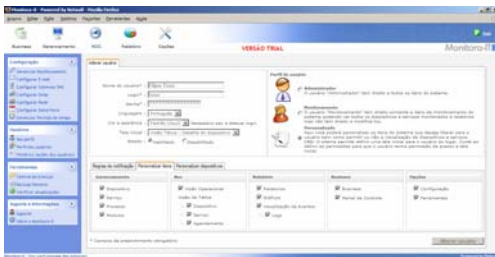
Monitora-II - Powered by Netwall - Mozilla Firefox

Arquivo Editar Exibir Histórico Favoritos Ferramentas Ajuda

Business Gerenciamento NOC Relatórios Opções

VERSÃO TRIAL

Monitora-II

Sair

Configuração

Gerenciar Monitoramento

Configurar E-mail

Configurar Gateway SMS

Configurar Skype

Configurar Salas

Configurar Datacenter

Gerenciar Período de Janela

Usuários

Perfil de usuário

Perfil dos usuários

Ferramentas

Ajuda e Informações

Suporte

Sobre o Monitora-II

Alterar usuário

Nome do usuário* Filipe Costa

Login* filipe

Senha*

Linguagem Português

Cor e dashboard

Tela inicial

Estado Habilitado Desabilitado

Perfil do usuário

Administrador

Monitoramento

Personalizado

Regras de notificação Permissões itens Permissões dispositivos

Gerenciamento NOC Relatórios Business Opções

Dispositivos Serviços Processos Módulos

Visão Operacional Visão de Tabela Dispositivos Serviços Agendamentos

Relatórios Gráficos Visualização de Eventos Logs

Business Painel de Controle

Configurações Ferramentas

* Campos de preenchimento obrigatório

Alterar usuário

Monitora-II - Seu sistema de monitoramento